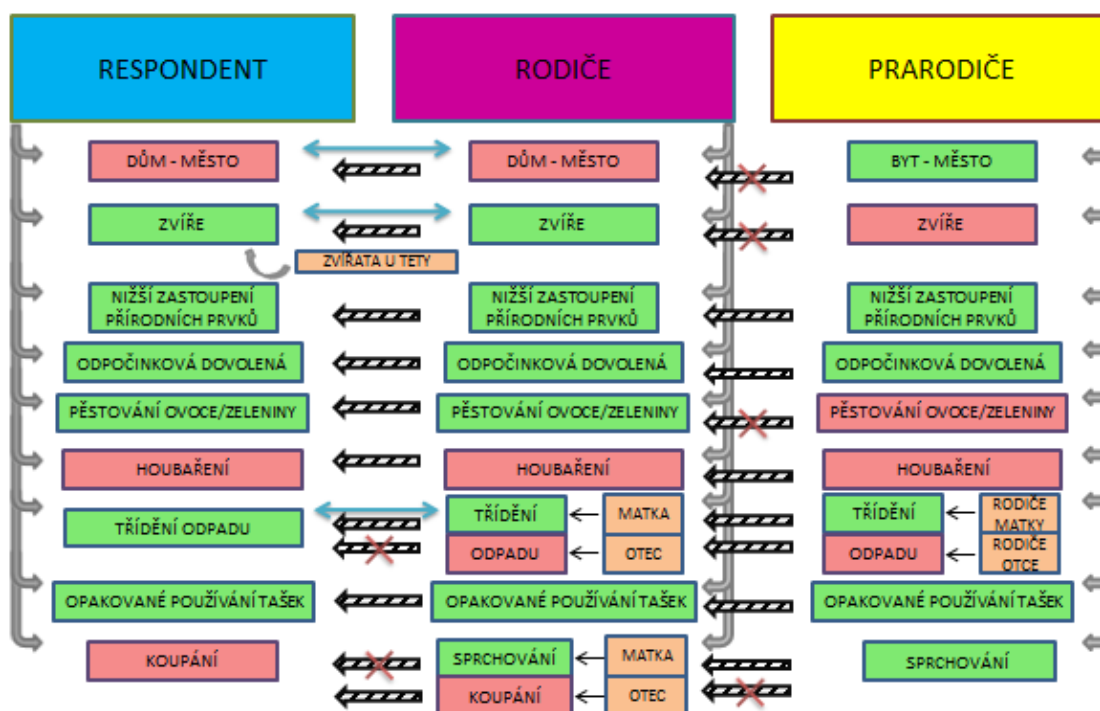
RESPONDENT

RODIČE

PRARODIČE

DŮM - MĚSTO

DŮM - MĚSTO

BYT - MĚSTO

ZVÍŘE

ZVÍŘE

ZVÍŘE

ZVÍŘATA U TETY

NIŽŠÍ ZASTOUPENÍ PŘÍRODNÍCH PRVKŮ

NIŽŠÍ ZASTOUPENÍ PŘÍRODNÍCH PRVKŮ

NIŽŠÍ ZASTOUPENÍ PŘÍRODNÍCH PRVKŮ

ODPOČINKOVÁ DOVOLENÁ

ODPOČINKOVÁ DOVOLENÁ

ODPOČINKOVÁ DOVOLENÁ

PĚSTOVÁNÍ OVOCE/ZELENINY

PĚSTOVÁNÍ OVOCE/ZELENINY

PĚSTOVÁNÍ OVOCE/ZELENINY

HOUBAŘENÍ

HOUBAŘENÍ

HOUBAŘENÍ

TŘÍDĚNÍ ODPADU

TŘÍDĚNÍ

MATKA

TŘÍDĚNÍ

RODIČE MATKY

ODPADU

OTEC

ODPADU

RODIČE OTCE

OPAKOVANÉ POUŽÍVÁNÍ TAŠEK

OPAKOVANÉ POUŽÍVÁNÍ TAŠEK

OPAKOVANÉ POUŽÍVÁNÍ TAŠEK

KOUPÁNÍ

SPRCHOVÁNÍ

MATKA

SPRCHOVÁNÍ

KOUPÁNÍ

OTEC